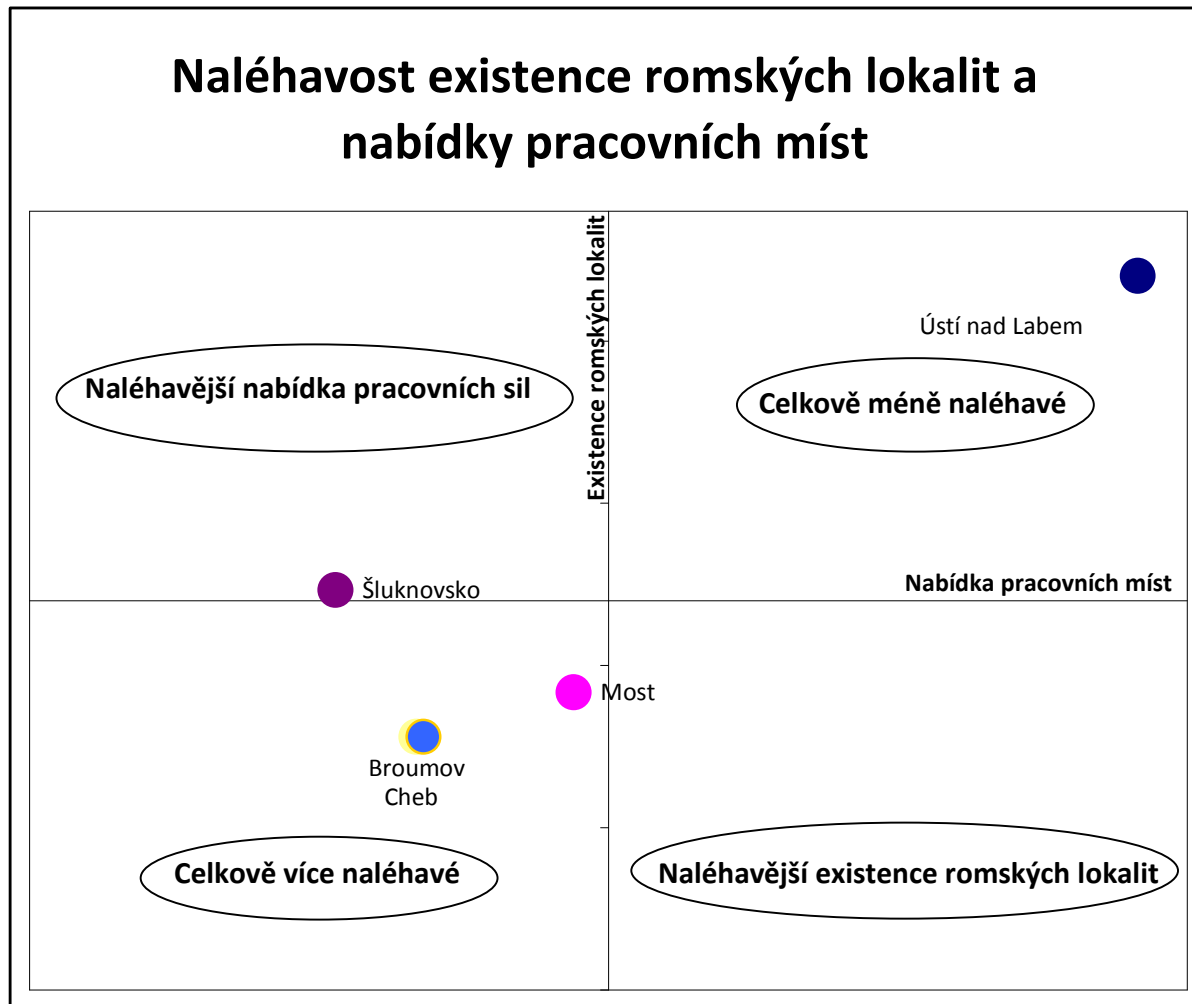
Naléhavost existence romských lokalit a nabídky pracovních míst

Existence romských lokalit

Ústí nad Labem

Naléhavější nabídka pracovních sil

Celkově méně naléhavé

Šluknovsko

Nabídka pracovních míst

Most

Broumov
Cheb

Celkově více naléhavé

Naléhavější existence romských lokalit